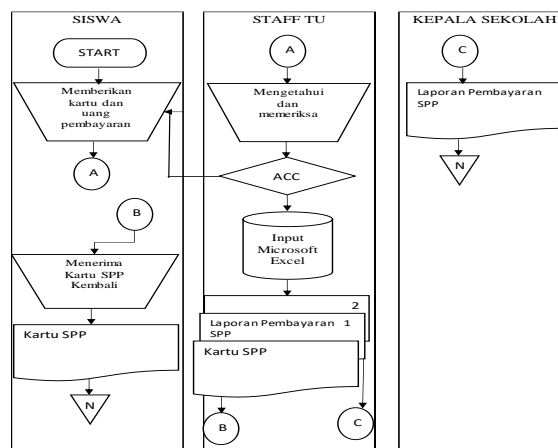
SISWA

START

Memberikan kartu dan uang pembayaran

A

B

Menerima Kartu SPP Kembali

Kartu SPP

N

STAFF TU

A

Mengetahui dan memeriksa

ACC

Input Microsoft Excel

2

Laporan Pembayaran SPP 1

Kartu SPP

B

C

KEPALA SEKOLAH

C

Laporan Pembayaran SPP

N